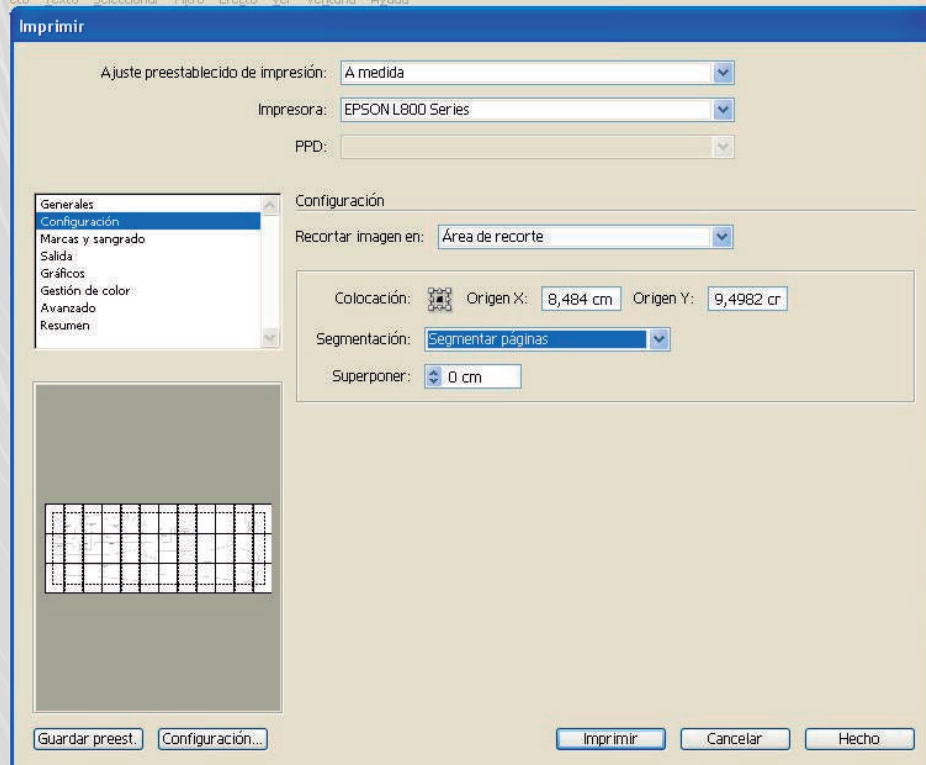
Imprimir

Ajuste preestablecido de impresión: A medida

Impresora: EPSON L800 Series

PPD:

Generales
Configuración
Marcas y sangrado
Salida
Gráficos
Gestión de color
Avanzado
Resumen

Configuración

Recortar imagen en: Área de recorte

Colocación: Origen X: 8,484 cm Origen Y: 9,4982 cr

Segmentación: Segmentar páginas

Superponer: 0 cm

Guardar preest. Configuración...

Imprimir Cancelar Hecho